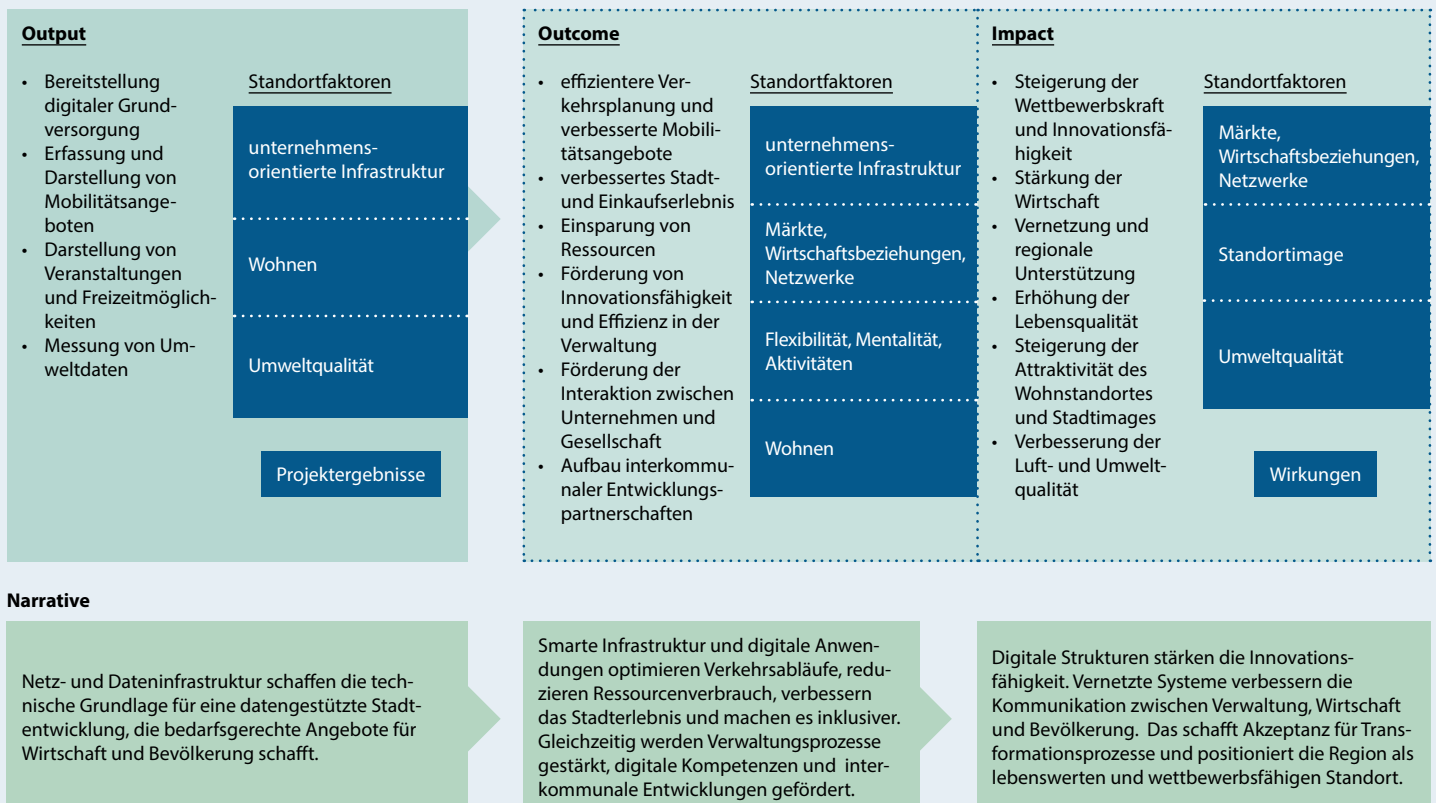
**Output**

- Bereitstellung digitaler Grundversorgung
- Erfassung und Darstellung von Mobilitätsangeboten
- Darstellung von Veranstaltungen und Freizeitmöglichkeiten
- Messung von Umweltdaten

Standortfaktoren

unternehmensorientierte Infrastruktur

Wohnen

Umweltqualität

Projektergebnisse

**Outcome**

- effizientere Verkehrsplanung und verbesserte Mobilitätsangebote
- verbessertes Stadt- und Einkaufserlebnis
- Einsparung von Ressourcen
- Förderung von Innovationsfähigkeit und Effizienz in der Verwaltung
- Förderung der Interaktion zwischen Unternehmen und Gesellschaft
- Aufbau interkommunaler Entwicklungspartnerschaften

Standortfaktoren

unternehmensorientierte Infrastruktur

Märkte, Wirtschaftsbeziehungen, Netzwerke

Flexibilität, Mentalität, Aktivitäten

Wohnen

**Impact**

- Steigerung der Wettbewerbskraft und Innovationsfähigkeit
- Stärkung der Wirtschaft
- Vernetzung und regionale Unterstützung
- Erhöhung der Lebensqualität
- Steigerung der Attraktivität des Wohnstandortes und Stadtimages
- Verbesserung der Luft- und Umweltqualität

Standortfaktoren

Märkte, Wirtschaftsbeziehungen, Netzwerke

Standortimage

Umweltqualität

Wirkungen

**Narrative**

Netz- und Dateninfrastruktur schaffen die technische Grundlage für eine datengestützte Stadtentwicklung, die bedarfsgerechte Angebote für Wirtschaft und Bevölkerung schafft.

Smarte Infrastruktur und digitale Anwendungen optimieren Verkehrsabläufe, reduzieren Ressourcenverbrauch, verbessern das Stadterlebnis und machen es inklusiver. Gleichzeitig werden Verwaltungsprozesse gestärkt, digitale Kompetenzen und interkommunale Entwicklungen gefördert.

Digitale Strukturen stärken die Innovationsfähigkeit. Vernetzte Systeme verbessern die Kommunikation zwischen Verwaltung, Wirtschaft und Bevölkerung. Das schafft Akzeptanz für Transformationsprozesse und positioniert die Region als lebenswerten und wettbewerbsfähigen Standort.